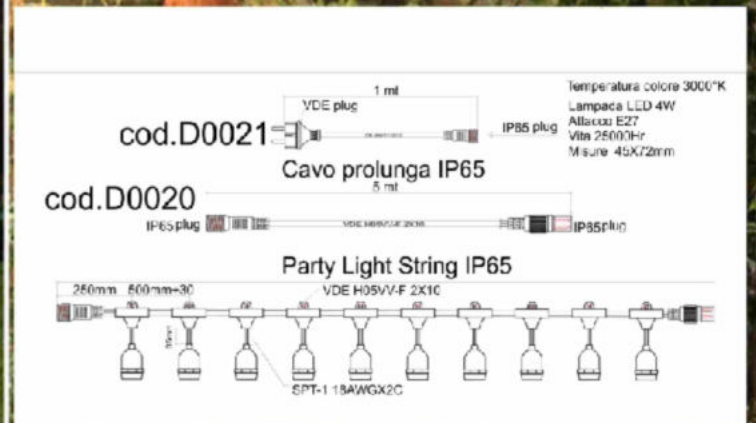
Temperatura colore 3000°K
Lampada LED 4W
Attacco E27
Vita 25000Hr
Misure 45X72mm

1 mt
VDE plug
cod.D0021
IP65 plug

Cavo prolunga IP65
cod.D0020
5 mt
IP65 plug
VDE H05VV-F 2X10
IP65plug

Party Light String IP65
250mm 500mm+30
VDE H05VV-F 2X10
SPT-1 18AWGX2C